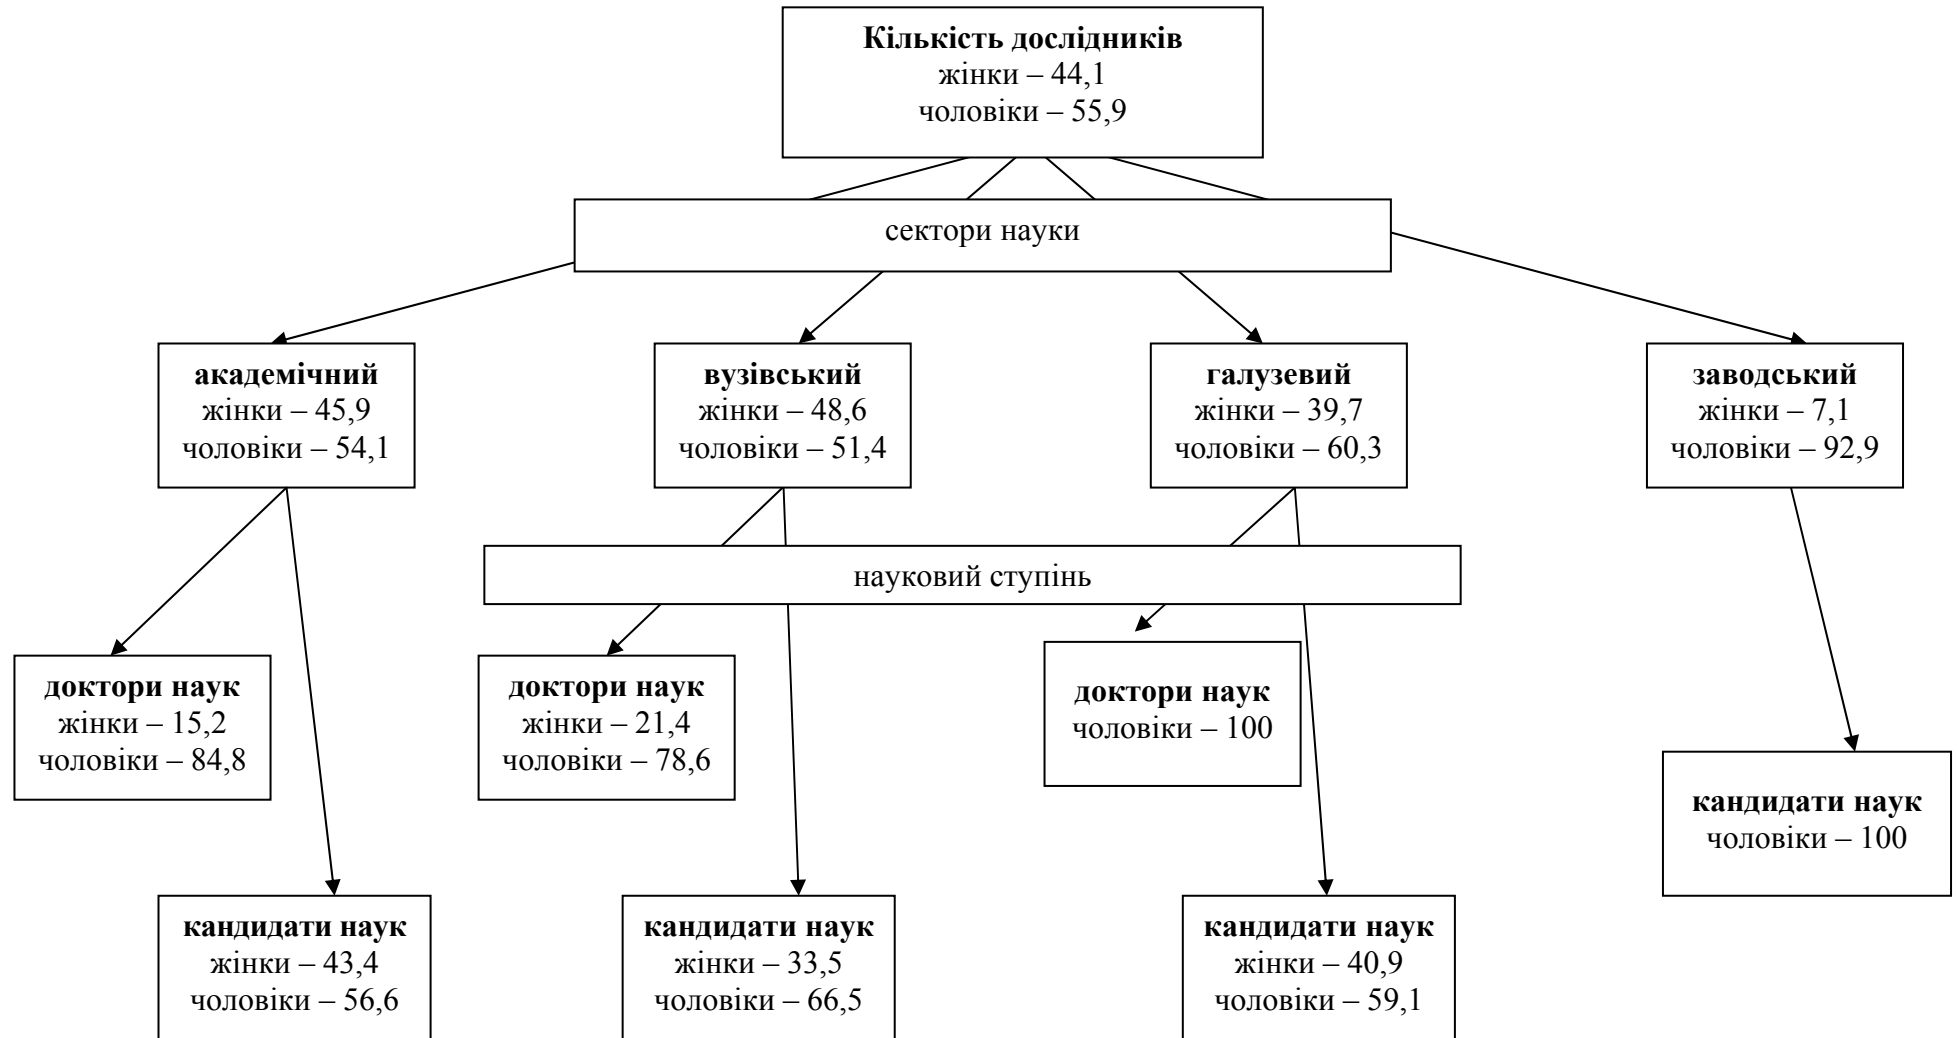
**Кількість дослідників**
жінки – 44,1
чоловіки – 55,9

сектори науки

**академічний**
жінки – 45,9
чоловіки – 54,1

**вузівський**
жінки – 48,6
чоловіки – 51,4

**галузевий**
жінки – 39,7
чоловіки – 60,3

**заводський**
жінки – 7,1
чоловіки – 92,9

науковий ступінь

**доктори наук**
жінки – 15,2
чоловіки – 84,8

**доктори наук**
жінки – 21,4
чоловіки – 78,6

**доктори наук**
чоловіки – 100

**кандидати наук**
чоловіки – 100

**кандидати наук**
жінки – 43,4
чоловіки – 56,6

**кандидати наук**
жінки – 33,5
чоловіки – 66,5

**кандидати наук**
жінки – 40,9
чоловіки – 59,1